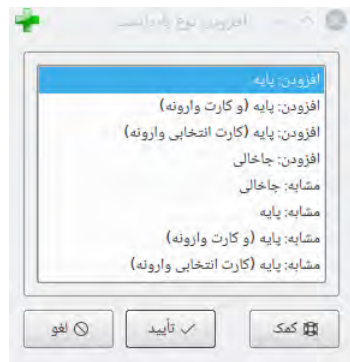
افزودن نوع یادداشت

افزودن: پایه
افزودن: پایه (و کارت وارونه)
افزودن: پایه (کارت انتخابی وارونه)
افزودن: جاخالی
مشابه: جاخالی
مشابه: پایه
مشابه: پایه (و کارت وارونه)
مشابه: پایه (کارت انتخابی وارونه)

کمک
تأیید
لغو